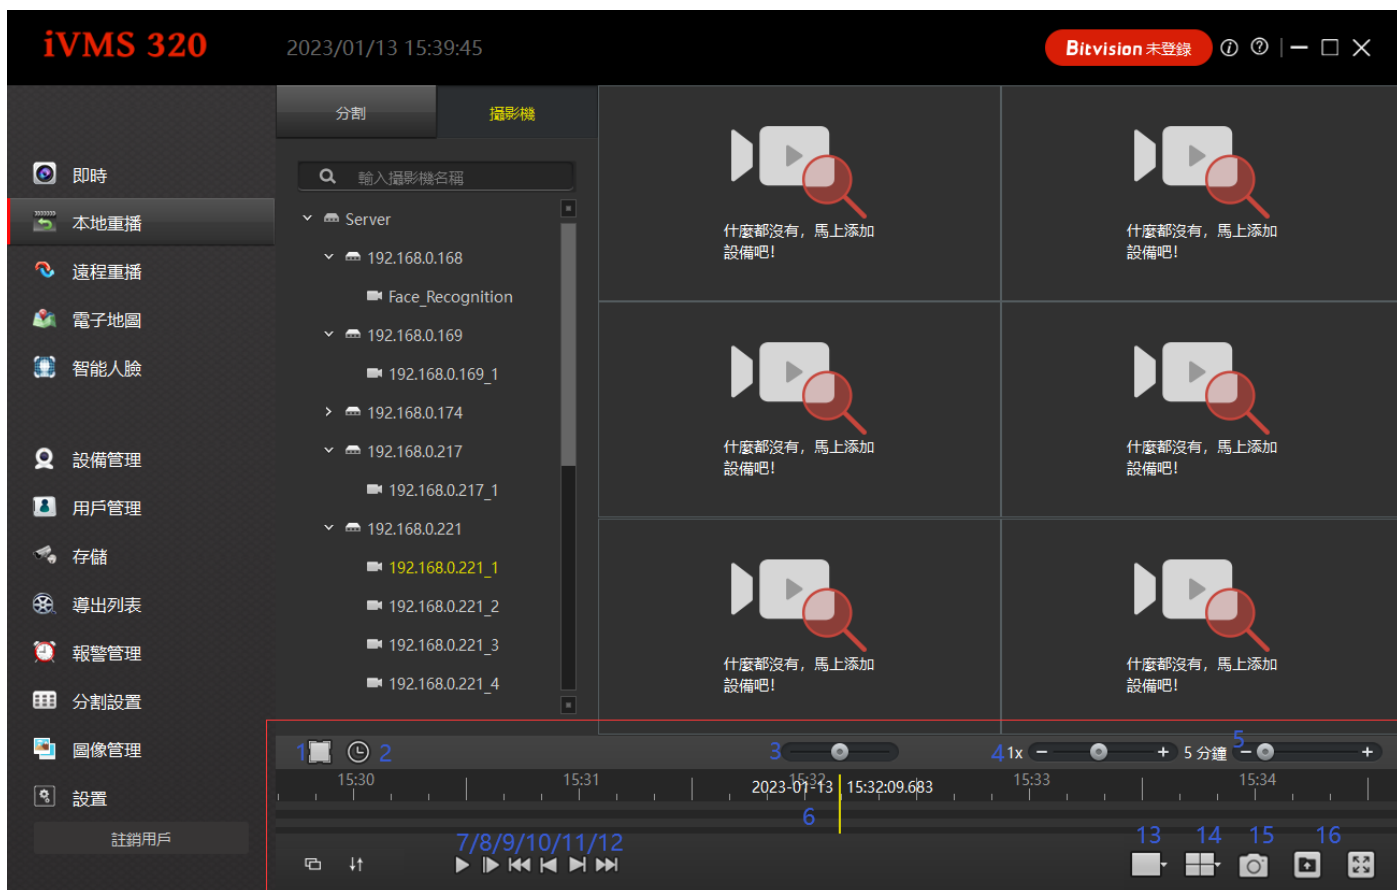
iVMS 320
2023/01/13 15:39:45
Bitvision 未登錄

即時
本地重播
遠程重播
電子地圖
智能人臉
設備管理
用戶管理
存儲
導出列表
報警管理
分割設置
圖像管理
設置
註銷用戶

分割
攝影機
輸入攝影機名稱
Server
192.168.0.168
Face_Recognition
192.168.0.169
192.168.0.169_1
192.168.0.174
192.168.0.217
192.168.0.217_1
192.168.0.221
192.168.0.221_1
192.168.0.221_2
192.168.0.221_3
192.168.0.221_4

什麼都沒有，馬上添加設備吧！
什麼都沒有，馬上添加設備吧！
什麼都沒有，馬上添加設備吧！
什麼都沒有，馬上添加設備吧！
什麼都沒有，馬上添加設備吧！
什麼都沒有，馬上添加設備吧！

1 2 3 4 1x 5 分鐘 5
15:30 15:31 15:32 15:33 15:34
2023-01-13 15:32:09.683
6
7/8/9/10/11/12
13 14 15 16